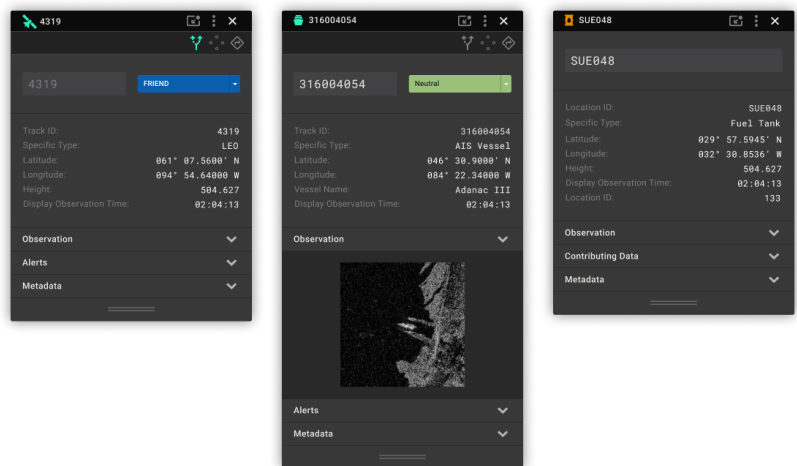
4319

4319

FRIEND

Track ID: 4319
Specific Type: LEO
Latitude: 061° 07.5600' N
Longitude: 094° 54.64000 W
Height: 504.627
Display Observation Time: 02:04:13

Observation

Alerts

Metadata

316004054

316004054

Neutral

Track ID: 316004054
Specific Type: AIS Vessel
Latitude: 046° 30.9000' N
Longitude: 084° 22.34000 W
Vessel Name: Adanac III
Display Observation Time: 02:04:13

Observation

Alerts

Metadata

SUE048

SUE048

Location ID: SUE048
Specific Type: Fuel Tank
Latitude: 029° 57.5945' N
Longitude: 032° 30.8536' W
Height: 504.627
Display Observation Time: 02:04:13
Location ID: 133

Observation

Contributing Data

Metadata